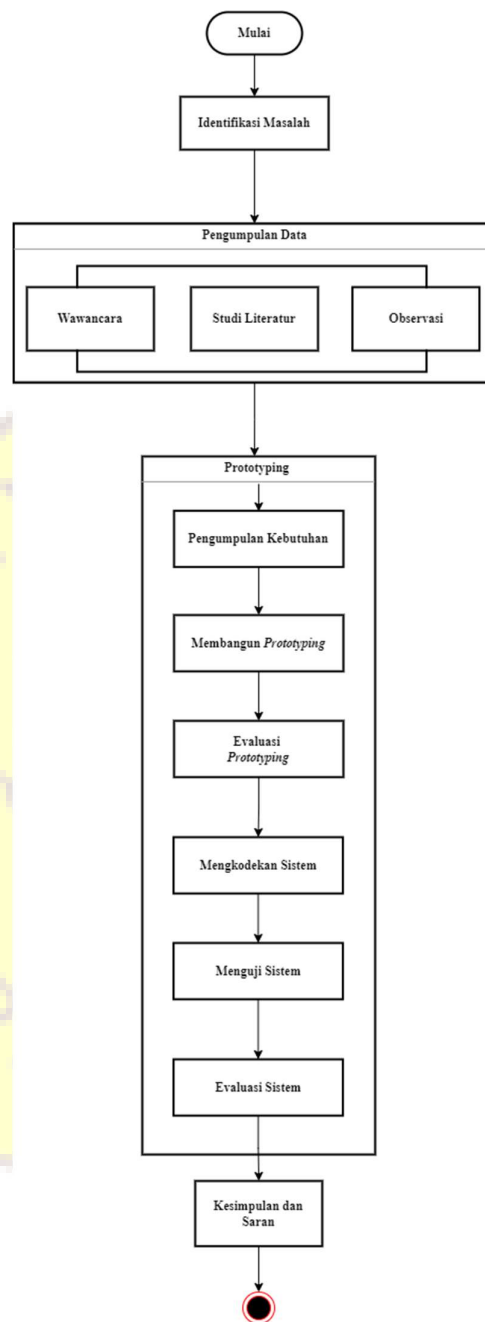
Mulai

Identifikasi Masalah

Pengumpulan Data

Wawancara

Studi Literatur

Observasi

Prototyping

Pengumpulan Kebutuhan

Membangun *Prototyping*

Evaluasi *Prototyping*

Mengkodekan Sistem

Menguji Sistem

Evaluasi Sistem

Kesimpulan dan Saran